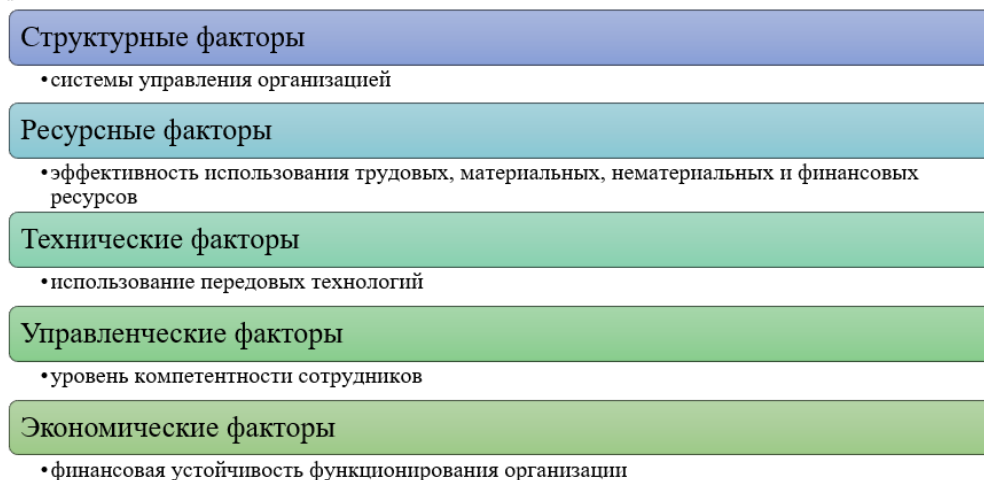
Структурные факторы

•системы управления организацией

Ресурсные факторы

•эффективность использования трудовых, материальных, нематериальных и финансовых ресурсов

Технические факторы

•использование передовых технологий

Управленческие факторы

•уровень компетентности сотрудников

Экономические факторы

•финансовая устойчивость функционирования организации